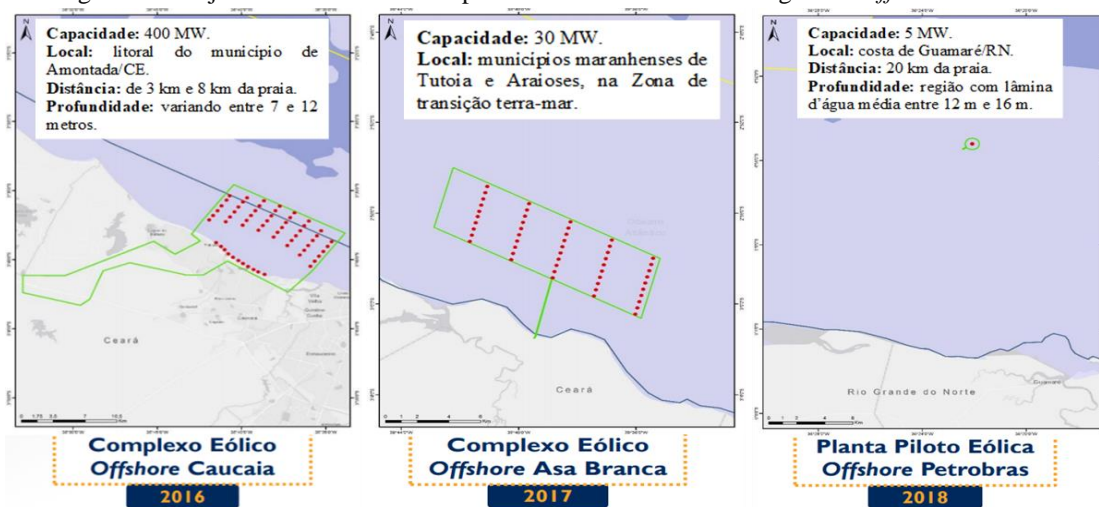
Capacidade: 400 MW.
Local: litoral do município de Amontada/CE.
Distância: de 3 km e 8 km da praia.
Profundidade: variando entre 7 e 12 metros.

Ceará

Complexo Eólico
Offshore Caucaia
2016

Capacidade: 30 MW.
Local: municípios maranhenses de Tutoia e Araioses, na Zona de transição terra-mar.

Ceará

Complexo Eólico
Offshore Asa Branca
2017

Capacidade: 5 MW.
Local: costa de Guamaré/RN.
Distância: 20 km da praia.
Profundidade: região com lâmina d'água média entre 12 m e 16 m.

Rio Grande do Norte

Planta Piloto Eólica
Offshore Petrobras
2018